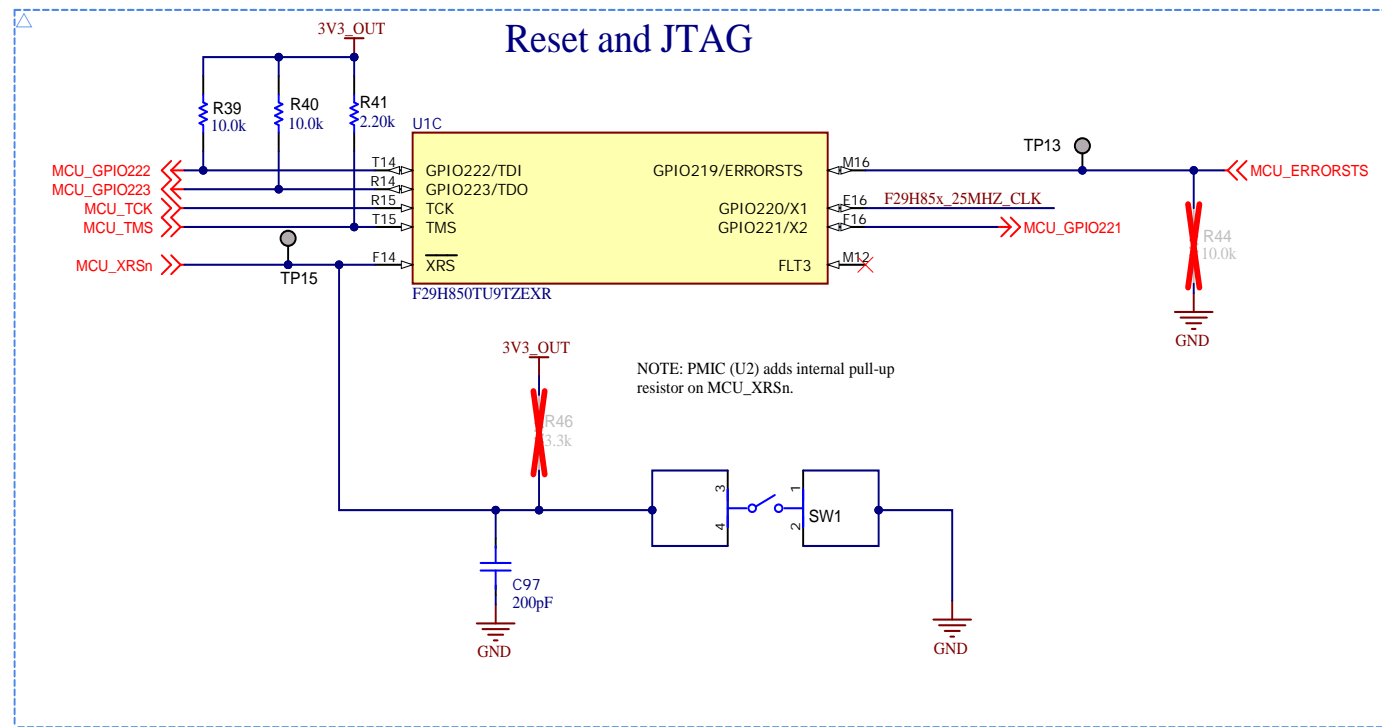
Reset and JTAG

3V3_OUT

R39
10.0k

R40
10.0k

R41
2.20k

U1C

MCU_GPIO222
MCU_GPIO223
MCU_TCK
MCU_TMS

T14
R14
R15
T15

GPIO222/TDI
GPIO223/TDO
TCK
TMS

GPIO219/ERRORSTS
GPIO220/X1
GPIO221/X2

M16
E16
F16

TP13

MCU_ERRORSTS

F29H85x_25MHZ_CLK

MCU_GPIO221

R44
10.0k

GND

TP15

MCU_XRSn

F14

$\overline{XRS}$

FLT3

M12

F29H850TU9TZEXR

3V3_OUT

NOTE: PMIC (U2) adds internal pull-up resistor on MCU_XRSn.

R46
3.3k

3
4
1
2

SW1

C97
200pF

GND

GND